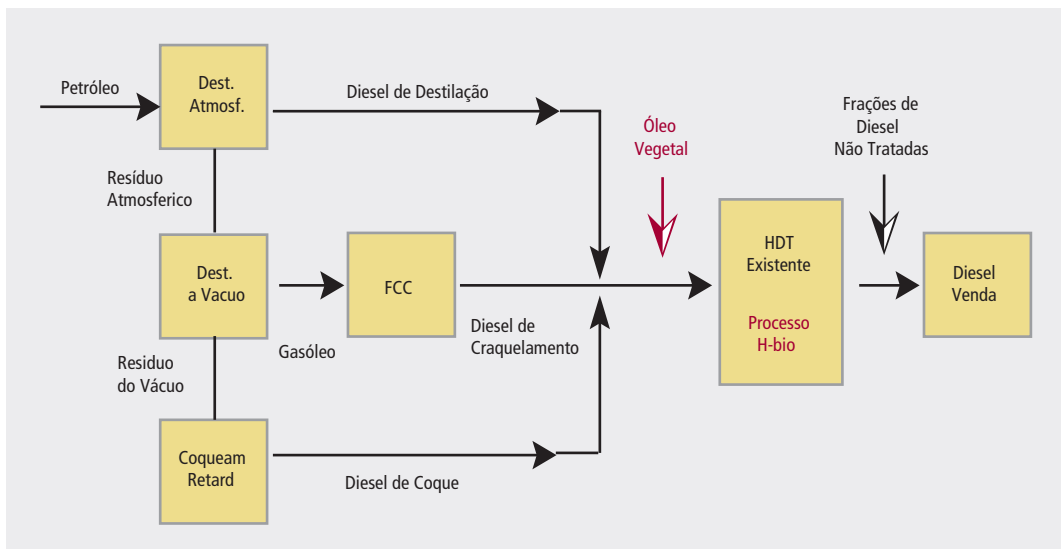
Petróleo

Dest. Atmosf.

Diesel de Destilação

Óleo Vegetal

Frações de Diesel Não Tratadas

Resíduo Atmosferico

Dest. a Vacuo

FCC

HDT Existente

Processo H-bio

Diesel Venda

Diesel de Craquelamento

Gasóleo

Residuo do Vácuo

Coqueam Retard

Diesel de Coque